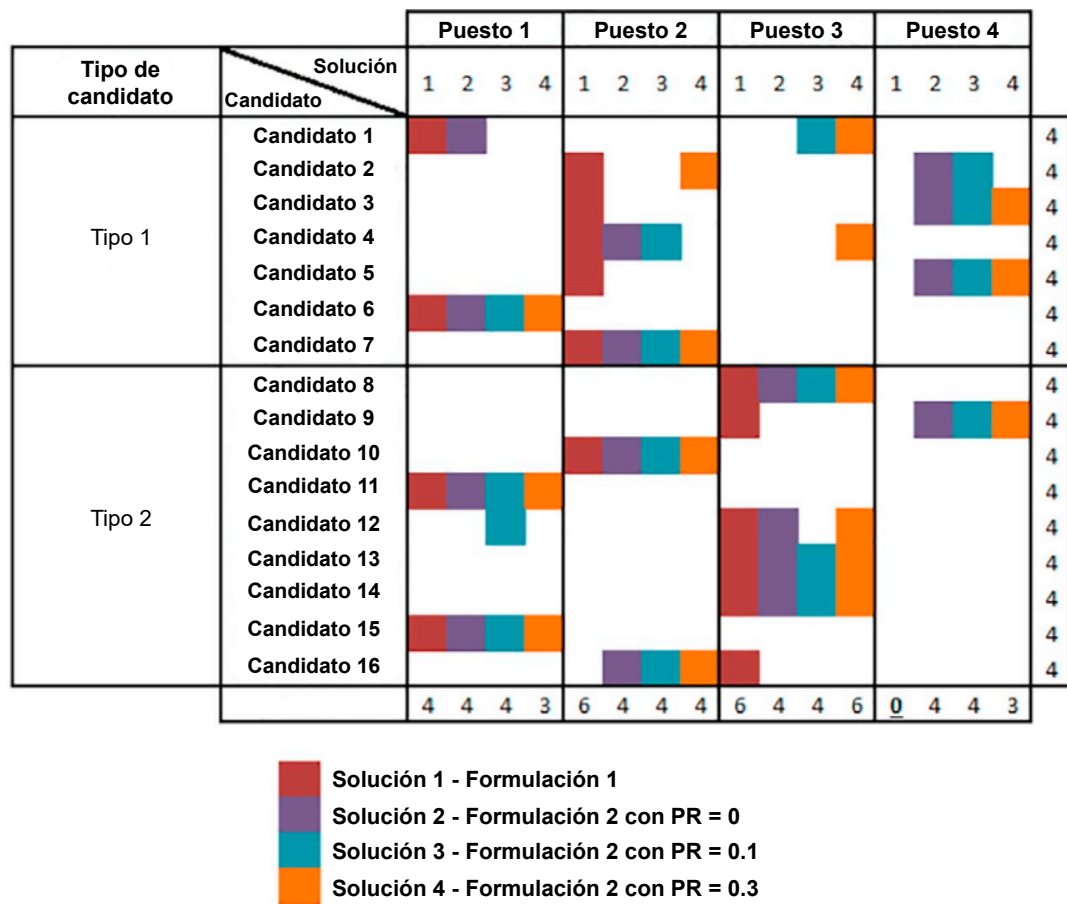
| Tipo de candidato | Solución / Candidato | Puesto 1 1 | 2 | 3 | 4 | Puesto 2 1 | 2 | 3 | 4 | Puesto 3 1 | 2 | 3 | 4 | Puesto 4 1 | 2 | 3 | 4 | |
|---|---|---|---|---|---|---|---|---|---|---|---|---|---|---|---|---|---|---|
| Tipo 1 | Candidato 1 | | | | | | | | | | | | | | | | | 4 |
| | Candidato 2 | | | | | | | | | | | | | | | | | 4 |
| | Candidato 3 | | | | | | | | | | | | | | | | | 4 |
| | Candidato 4 | | | | | | | | | | | | | | | | | 4 |
| | Candidato 5 | | | | | | | | | | | | | | | | | 4 |
| | Candidato 6 | | | | | | | | | | | | | | | | | 4 |
| | Candidato 7 | | | | | | | | | | | | | | | | | 4 |
| Tipo 2 | Candidato 8 | | | | | | | | | | | | | | | | | 4 |
| | Candidato 9 | | | | | | | | | | | | | | | | | 4 |
| | Candidato 10 | | | | | | | | | | | | | | | | | 4 |
| | Candidato 11 | | | | | | | | | | | | | | | | | 4 |
| | Candidato 12 | | | | | | | | | | | | | | | | | 4 |
| | Candidato 13 | | | | | | | | | | | | | | | | | 4 |
| | Candidato 14 | | | | | | | | | | | | | | | | | 4 |
| | Candidato 15 | | | | | | | | | | | | | | | | | 4 |
| | Candidato 16 | | | | | | | | | | | | | | | | | 4 |
| | | 4 | 4 | 4 | 3 | 6 | 4 | 4 | 4 | 6 | 4 | 4 | 6 | 0 | 4 | 4 | 3 | |

Solución 1 - Formulación 1
Solución 2 - Formulación 2 con PR = 0
Solución 3 - Formulación 2 con PR = 0.1
Solución 4 - Formulación 2 con PR = 0.3